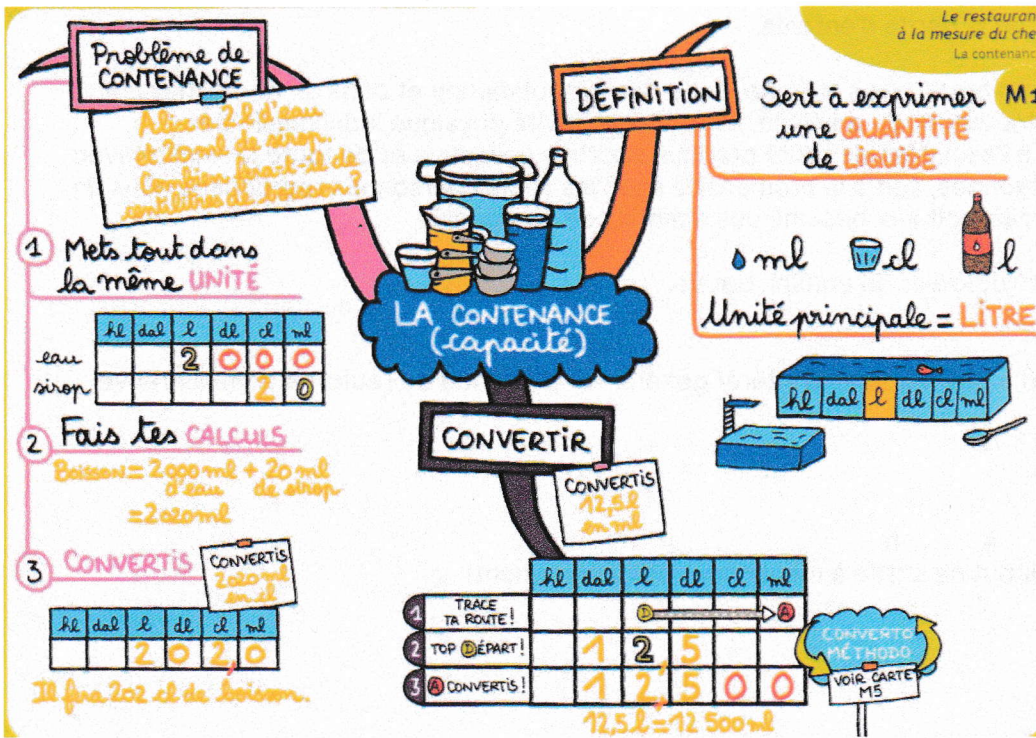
Le restauran
à la mesure du che
La contenanc

M1

Problème de CONTENANCE

Alix a 2 l d'eau et 20 ml de sirop. Combien fera-t-il de centilitres de boisson ?

1 Mets tout dans la même UNITÉ

| | hl | dal | l | dl | cl | ml |
|---|---|---|---|---|---|---|
| eau | | | 2 | 0 | 0 | 0 |
| sirop | | | | | 2 | 0 |

2 Fais tes CALCULS

Boisson = 2 000 ml d'eau + 20 ml de sirop
= 2 020 ml

3 CONVERTIS

CONVERTIS 2020 ml en cl

| hl | dal | l | dl | cl | ml |
|---|---|---|---|---|---|
| | | 2 | 0 | 2, | 0 |

Il fera 202 cl de boisson.

DÉFINITION

Sert à exprimer une QUANTITÉ de LIQUIDE

ml cl l

Unité principale = LITRE

| hl | dal | l | dl | cl | ml |
|---|---|---|---|---|---|

LA CONTENANCE (capacité)

CONVERTIR

CONVERTIS 12,5 l en ml

| | hl | dal | l | dl | cl | ml |
|---|---|---|---|---|---|---|
| 1 TRACE TA ROUTE ! | | | D | | | A |
| 2 TOP D DÉPART ! | | 1 | 2, | 5 | | |
| 3 A CONVERTIS ! | | 1 | 2, | 5 | 0 | 0 |

12,5 l = 12 500 ml

CONVERTO MÉTHODO

VOIR CARTE M5